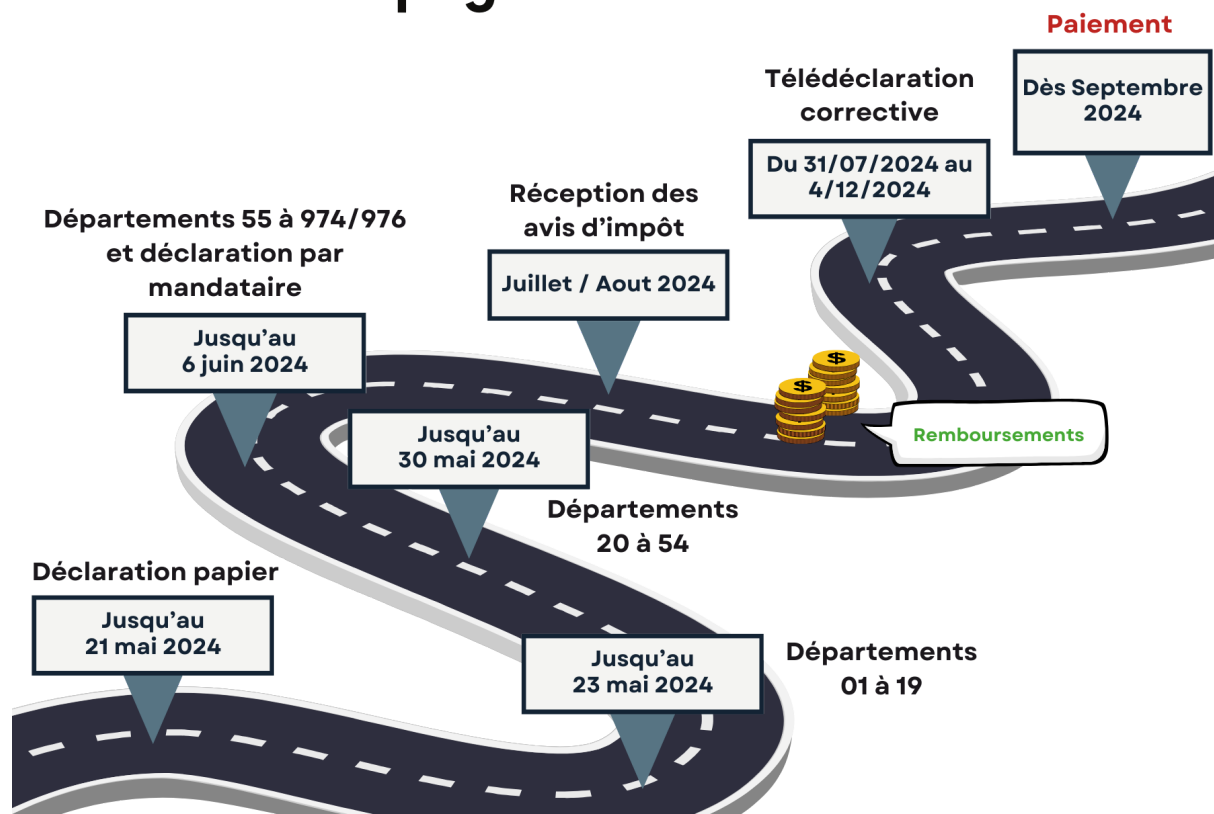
Paiement

Dès Septembre 2024

Télédéclaration corrective

Du 31/07/2024 au 4/12/2024

Réception des avis d'impôt

Juillet / Aout 2024

Départements 55 à 974/976 et déclaration par mandataire

Jusqu'au 6 juin 2024

Remboursements

Jusqu'au 30 mai 2024

Départements 20 à 54

Déclaration papier

Jusqu'au 21 mai 2024

Jusqu'au 23 mai 2024

Départements 01 à 19